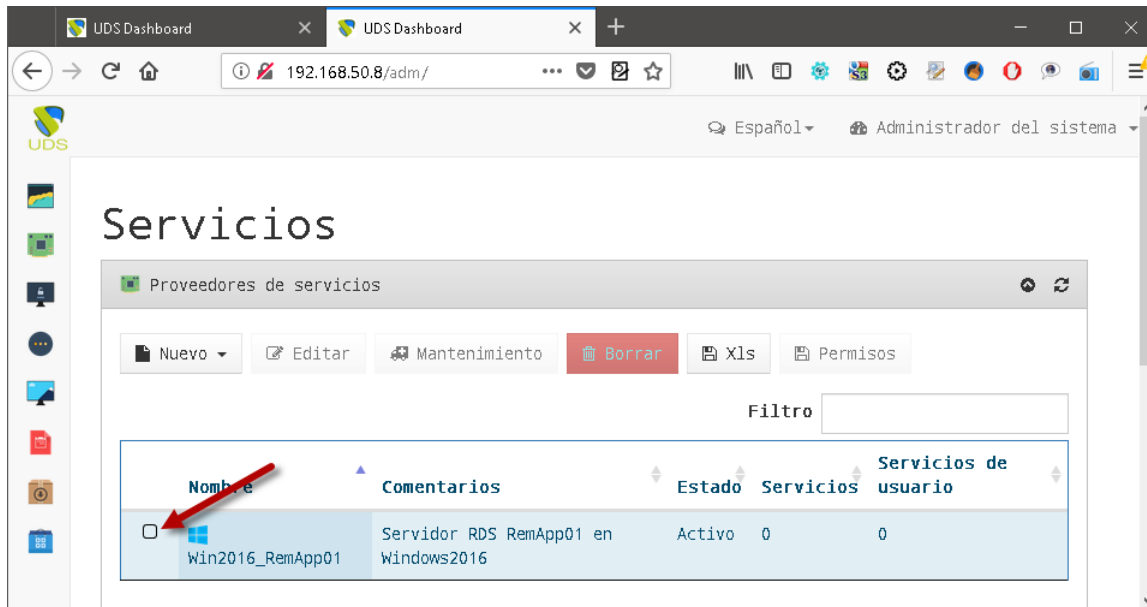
UDS Dashboard
UDS Dashboard
192.168.50.8/adm/
UDS
Español
Administrador del sistema
Servicios
Proveedores de servicios
Nuevo
Editar
Mantenimiento
Borrar
Xls
Permisos
Filtro

| | Nombre | Comentarios | Estado | Servicios | Servicios de usuario |
|---|---|---|---|---|---|
| | Win2016_RemApp01 | Servidor RDS RemApp01 en Windows2016 | Activo | 0 | 0 |